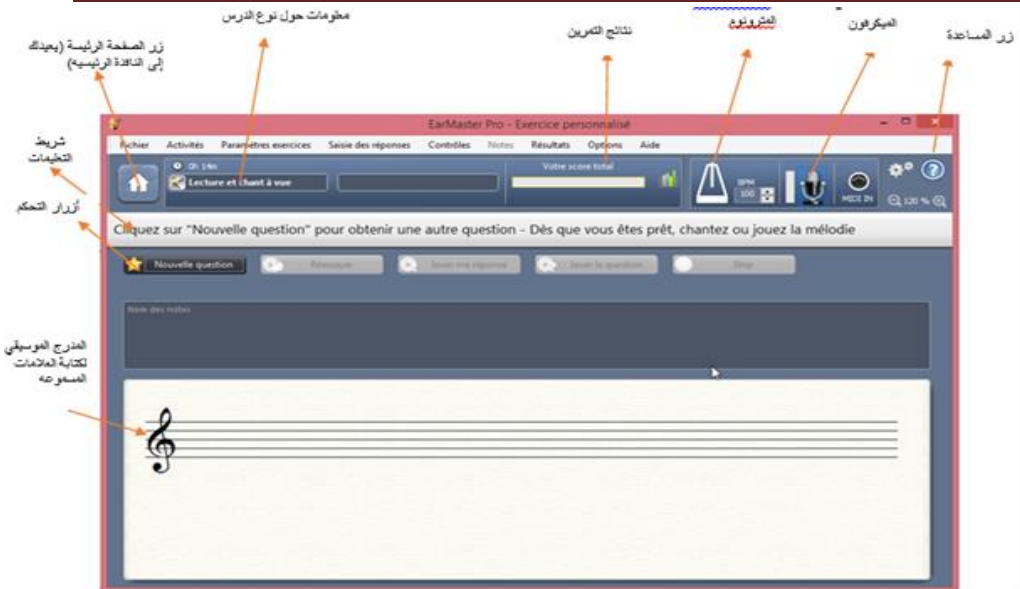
معلومات حول نوع الدرس

نتائج التمرين

المترونوم

الميكروفون

زر المساعدة

زر الصفحة الرئيسة (يعيدك إلى النافذة الرئيسيه)

شريط التعليمات

أزرار التحكم

المدرج الموسيقي لكتابة العلامات المسموعه

EarMaster Pro - Exercice personnalisé

Fichier Activités Paramètres exercices Saisie des réponses Contrôles Notes Résultats Options Aide

0h 14m

Lecture et chant à vue

Votre score total

BPM 100

MIDI IN

120 %

Cliquez sur "Nouvelle question" pour obtenir une autre question - Dès que vous êtes prêt, chantez ou jouez la mélodie

Nouvelle question

Réessayer

Jouer ma réponse

Jouer la question

Stop

Nom des notes